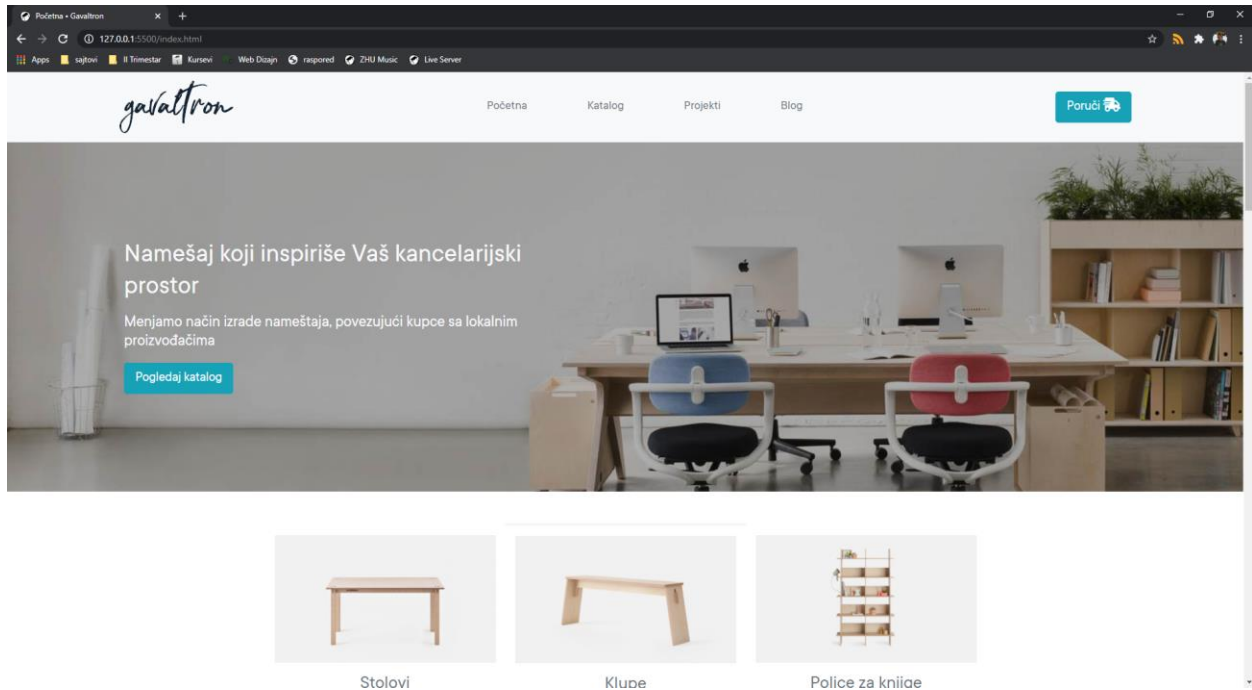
Početna • Gavaltron

127.0.0.1:5500/index.html

Apps sajtovi II Trimestar Kursevi Web Dizajn raspored ZHU Music Live Server

gavaltron

Početna Katalog Projekti Blog

Poruči

Namešaj koji inspiriše Vaš kancelarijski prostor

Menjamo način izrade nameštaja, povezujući kupce sa lokalnim proizvođačima

Pogledaj katalog

Stolovi

Klupe

Police za knjige